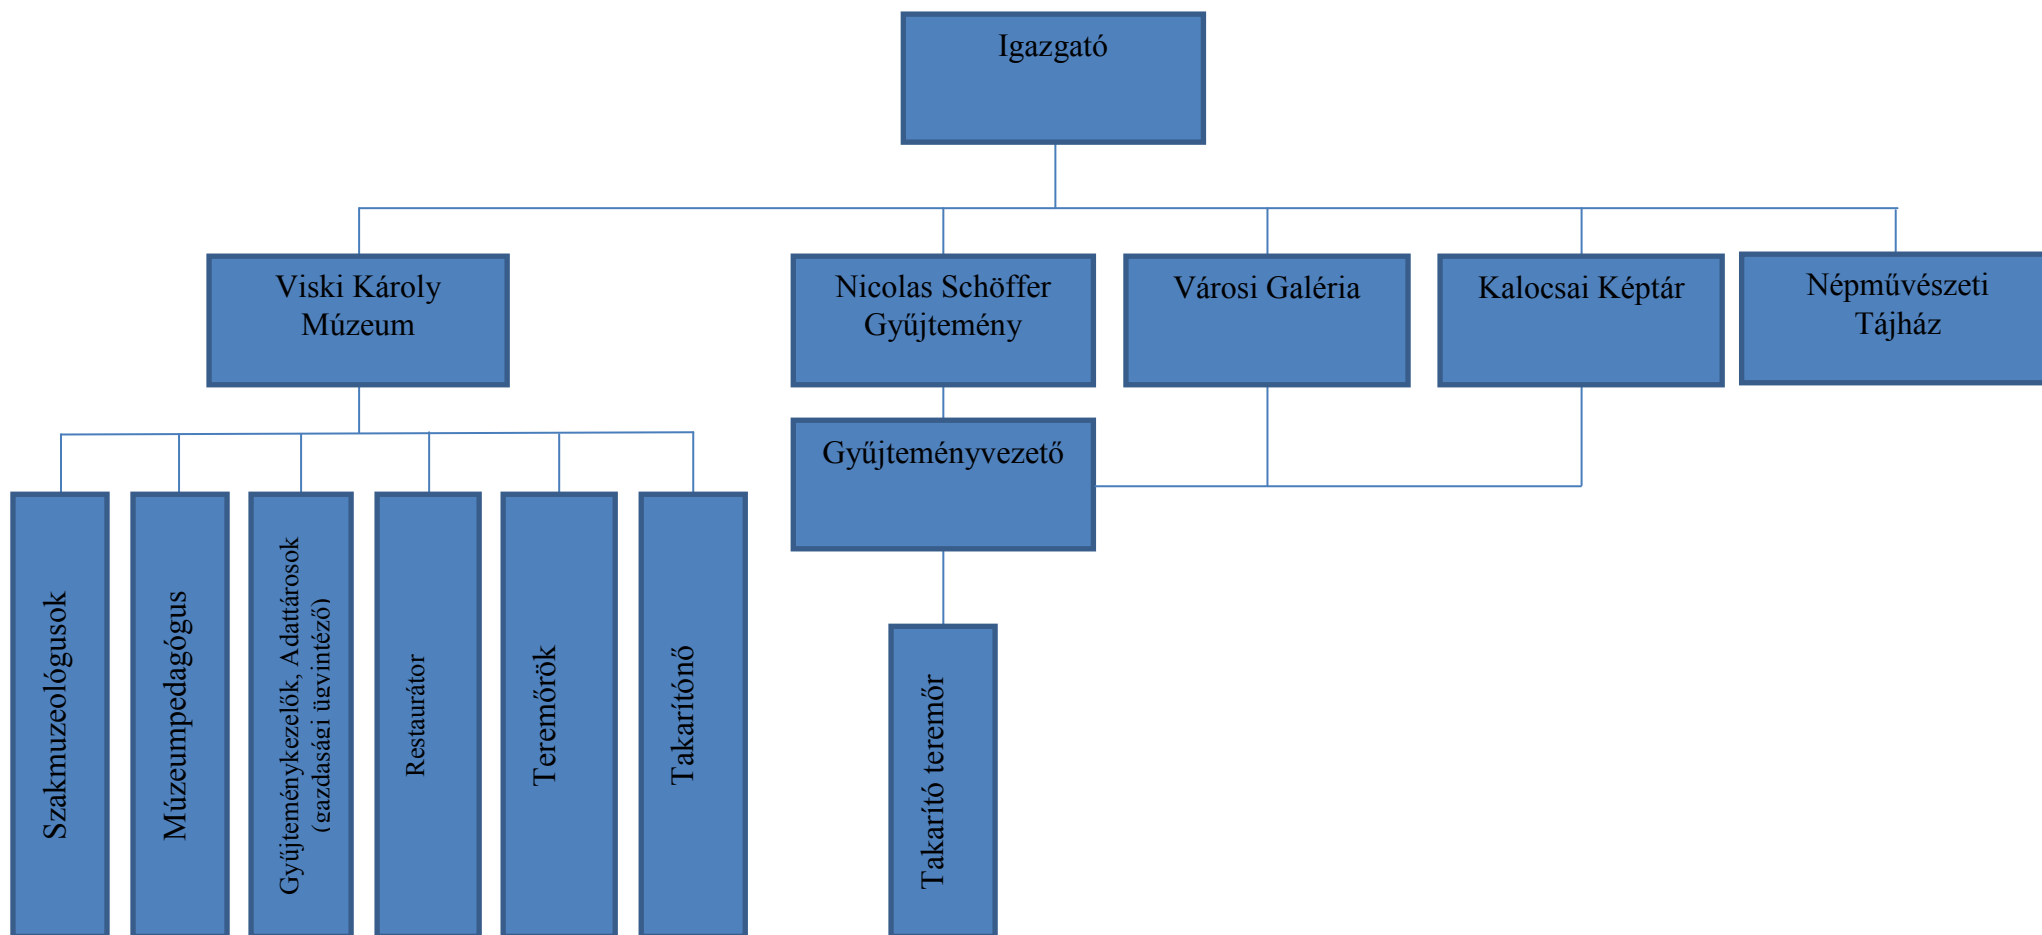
Igazgató

Viski Károly Múzeum

Nicolas Schöffer Gyűjtemény

Városi Galéria

Kalocsai Képtár

Népművészeti Tájház

Szakmuzeológusok

Múzeumpedagógus

Gyűjteménykezelők, Adattárosok (gazdasági ügyintéző)

Restaurátor

Teremőrök

Takarítónő

Gyűjteményvezető

Takarító teremőr